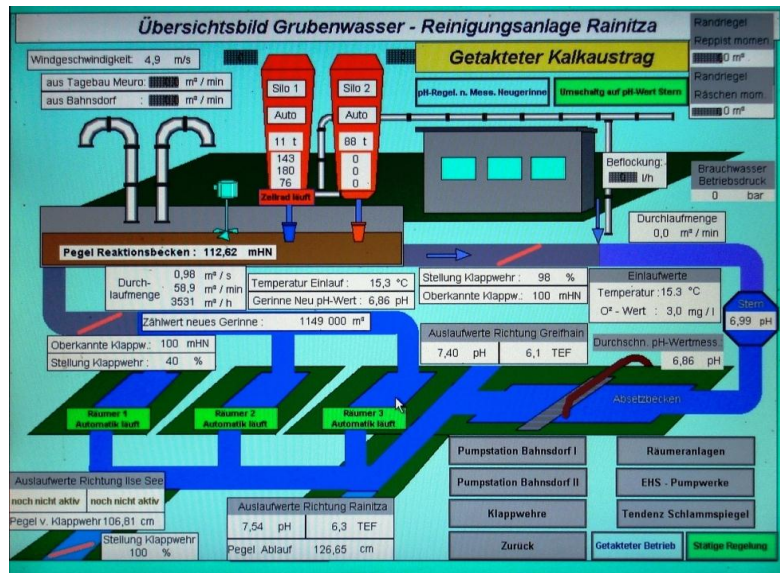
Übersichtsbild Grubenwasser - Reinigungsanlage Rainitza

Randriegel
Reppist momen
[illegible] 0 m³

Randriegel
Räschen mom.
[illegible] 0 m³

Windgeschwindigkeit: 4,9 m/s

aus Tagebau Meuro: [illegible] m³ / min

aus Bahnsdorf: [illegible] m³ / min

Getakteter Kalkaustrag

pH-Regel. n. Mess. Neugerinne

Umschaltg auf pH-Wert Stern

Silo 1
Auto
11 t
143
180
76

Silo 2
Auto
88 t
0
0
0

Zellrad läuft

Beflockung:
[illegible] l/h

Brauchwasser
Betriebsdruck
0 bar

Durchlaufmenge
0,0 m³ / min

Pegel Reaktionsbecken : 112,62 mHN

Durchlaufmenge
0,98 m³ / s
58,9 m³ / min
3531 m³ / h

Temperatur Einlauf : 15,3 °C

Gerinne Neu pH-Wert : 6,86 pH

Stellung Klappwehr : 98 %

Oberkante Klappw.: 100 mHN

Einlaufwerte
Temperatur : 15.3 °C
O² - Wert : 3,0 mg / l

Stern
6,99 pH

Zählwert neues Gerinne : 1149 000 m³

Auslaufwerte Richtung Greifhain
7,40 pH
6,1 TEF

Oberkante Klappw.: 100 mHN

Stellung Klappwehr : 40 %

Durchschn. pH-Wertmess.
6,86 pH

Absetzbecken

Räumer 1
Automatik läuft

Räumer 2
Automatik läuft

Räumer 3
Automatik läuft

Pumpstation Bahnsdorf I

Räumeranlagen

Auslaufwerte Richtung Ilse See
noch nicht aktiv
noch nicht aktiv
Pegel v. Klappwehr 106,81 cm

Pumpstation Bahnsdorf II

EHS - Pumpwerke

Auslaufwerte Richtung Rainitza
7,54 pH
6,3 TEF
Pegel Ablauf 126,65 cm

Klappwehre

Tendenz Schlammspiegel

Stellung Klappwehr
100 %

Zurück

Getakteter Betrieb

Stetige Regelung